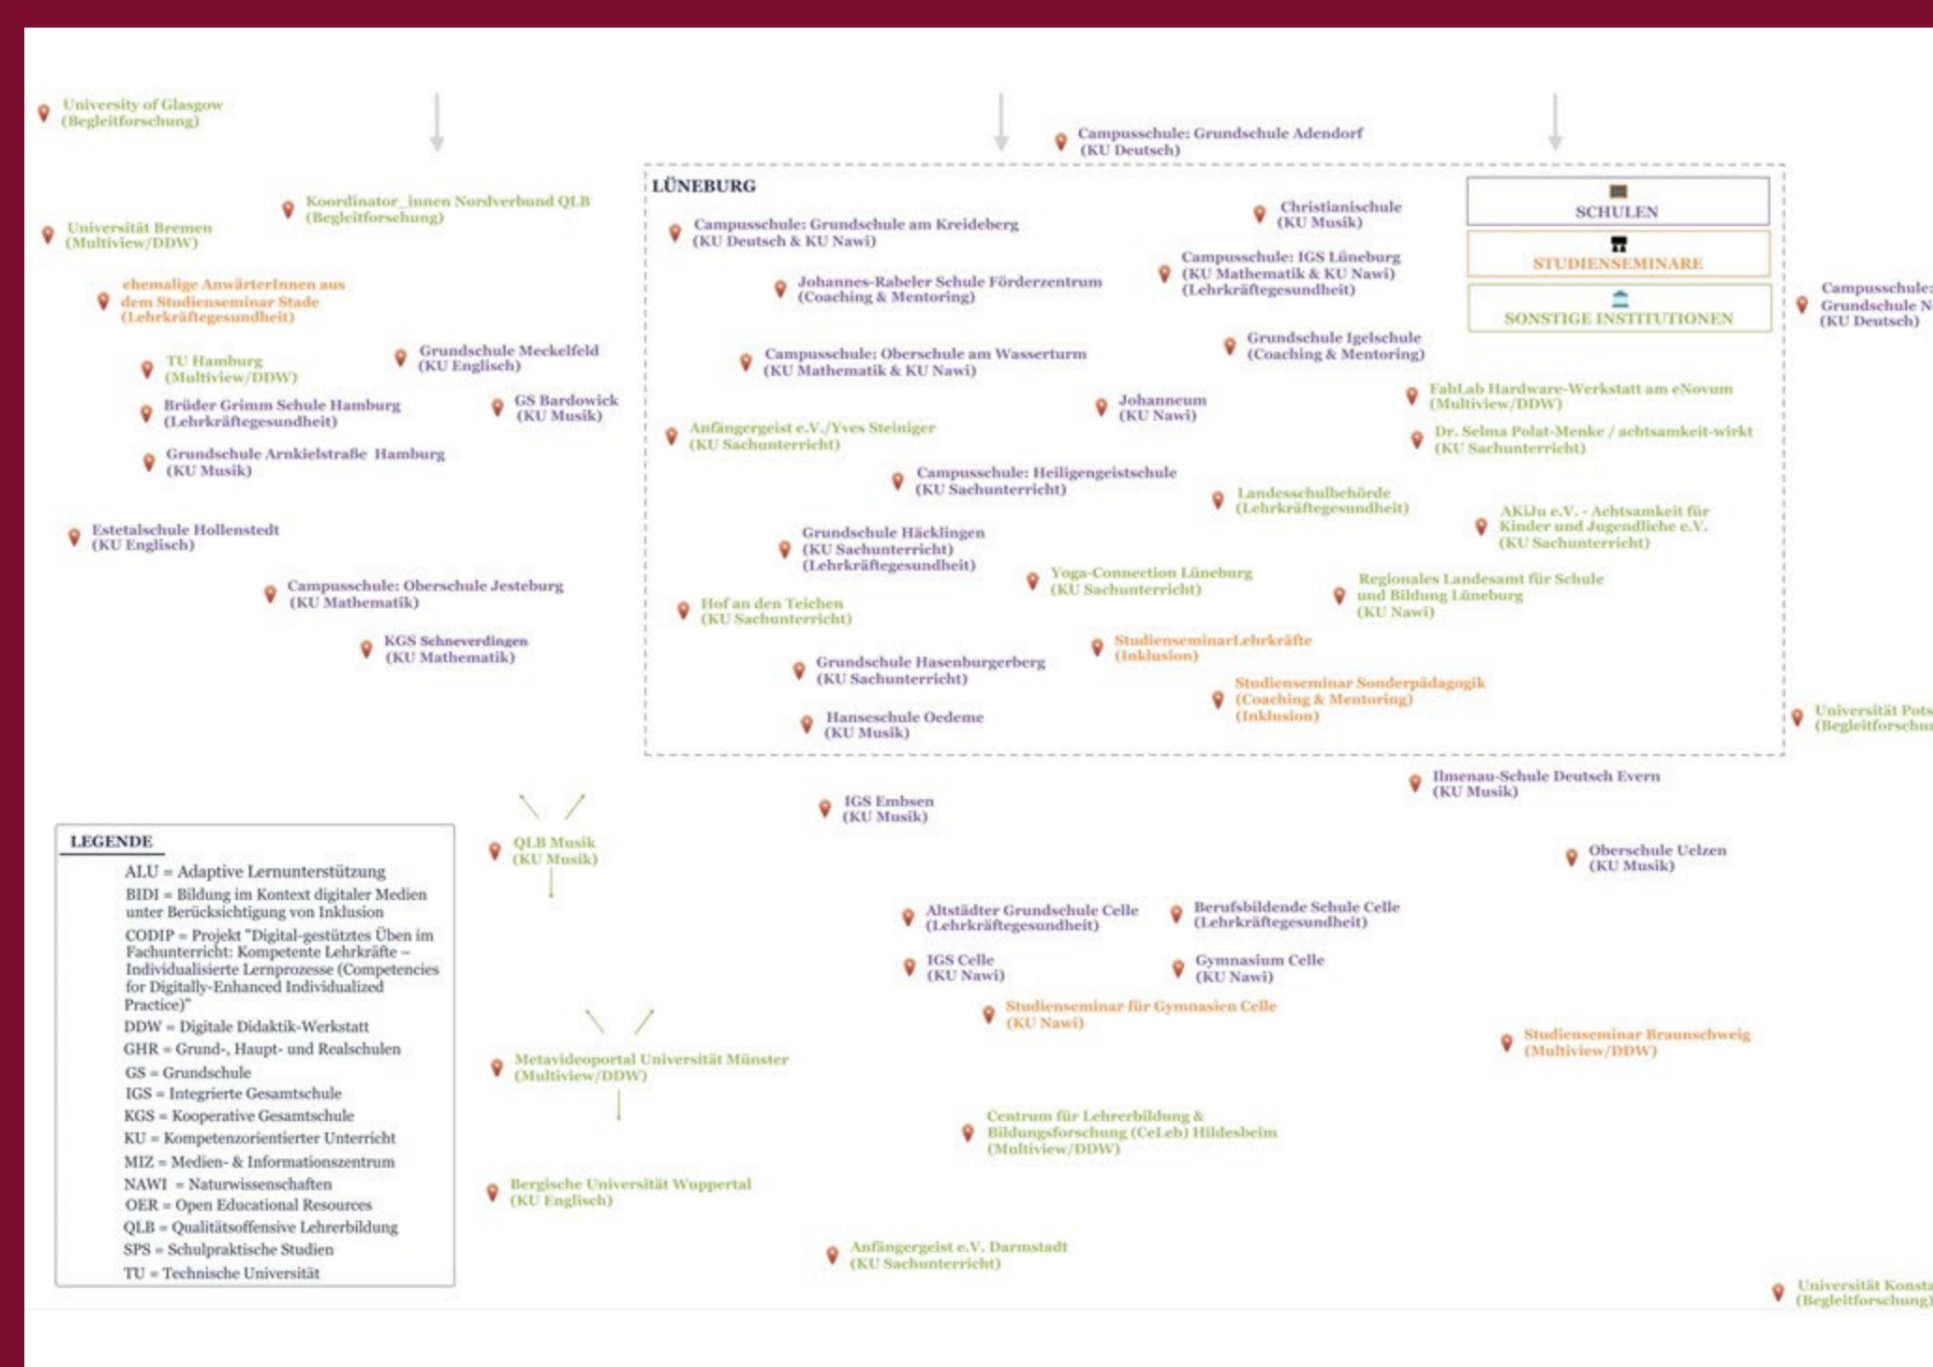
University of Glasgow (Begleitforschung)

Campusschule: Grundschule Adendorf (KU Deutsch)

Koordinator_innen Nordverbund QLB (Begleitforschung)

Universität Bremen (Multiview/DDW)

ehemalige AnwärterInnen aus dem Studienseminar Stade (Lehrkräftegesundheit)

TU Hamburg (Multiview/DDW)

Grundschule Meckelfeld (KU Englisch)

Brüder Grimm Schule Hamburg (Lehrkräftegesundheit)

GS Bardowick (KU Musik)

Grundschule Arnkielstraße Hamburg (KU Musik)

Estetalschule Hollenstedt (KU Englisch)

Campusschule: Oberschule Jesteburg (KU Mathematik)

KGS Schneverdingen (KU Mathematik)

LÜNEBURG

Campusschule: Grundschule am Kreideberg (KU Deutsch & KU Nawi)

Christianischule (KU Musik)

SCHULEN

STUDIENSEMINARE

SONSTIGE INSTITUTIONEN

Johannes-Rabeler Schule Förderzentrum (Coaching & Mentoring)

Campusschule: IGS Lüneburg (KU Mathematik & KU Nawi) (Lehrkräftegesundheit)

Campusschule: Oberschule am Wasserturm (KU Mathematik & KU Nawi)

Grundschule Igelschule (Coaching & Mentoring)

Johanneum (KU Nawi)

FabLab Hardware-Werkstatt am eNovum (Multiview/DDW)

Anfängergeist e.V./Yves Steiniger (KU Sachunterricht)

Dr. Selma Polat-Menke / achtsamkeit-wirkt (KU Sachunterricht)

Campusschule: Heiligengeistschule (KU Sachunterricht)

Landesschulbehörde (Lehrkräftegesundheit)

Grundschule Häcklingen (KU Sachunterricht) (Lehrkräftegesundheit)

AKiJu e.V. - Achtsamkeit für Kinder und Jugendliche e.V. (KU Sachunterricht)

Yoga-Connection Lüneburg (KU Sachunterricht)

Regionales Landesamt für Schule und Bildung Lüneburg (KU Nawi)

Hof an den Teichen (KU Sachunterricht)

StudienseminarLehrkräfte (Inklusion)

Grundschule Hasenburgerberg (KU Sachunterricht)

Studienseminar Sonderpädagogik (Coaching & Mentoring) (Inklusion)

Hanseschule Oedeme (KU Musik)

Campusschule: Grundschule N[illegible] (KU Deutsch)

Universität Pots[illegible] (Begleitforschun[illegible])

Ilmenau-Schule Deutsch Evern (KU Musik)

IGS Embsen (KU Musik)

LEGENDE
ALU = Adaptive Lernunterstützung
BIDI = Bildung im Kontext digitaler Medien unter Berücksichtigung von Inklusion
CODIP = Projekt "Digital-gestütztes Üben im Fachunterricht: Kompetente Lehrkräfte – Individualisierte Lernprozesse (Competencies for Digitally-Enhanced Individualized Practice)"
DDW = Digitale Didaktik-Werkstatt
GHR = Grund-, Haupt- und Realschulen
GS = Grundschule
IGS = Integrierte Gesamtschule
KGS = Kooperative Gesamtschule
KU = Kompetenzorientierter Unterricht
MIZ = Medien- & Informationszentrum
NAWI = Naturwissenschaften
OER = Open Educational Resources
QLB = Qualitätsoffensive Lehrerbildung
SPS = Schulpraktische Studien
TU = Technische Universität

QLB Musik (KU Musik)

Oberschule Uelzen (KU Musik)

Altstädter Grundschule Celle (Lehrkräftegesundheit)

Berufsbildende Schule Celle (Lehrkräftegesundheit)

IGS Celle (KU Nawi)

Gymnasium Celle (KU Nawi)

Studienseminar für Gymnasien Celle (KU Nawi)

Studienseminar Braunschweig (Multiview/DDW)

Metavideoportal Universität Münster (Multiview/DDW)

Centrum für Lehrerbildung & Bildungsforschung (CeLeb) Hildesheim (Multiview/DDW)

Bergische Universität Wuppertal (KU Englisch)

Anfängergeist e.V. Darmstadt (KU Sachunterricht)

Universität Konsta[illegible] (Begleitforschung)